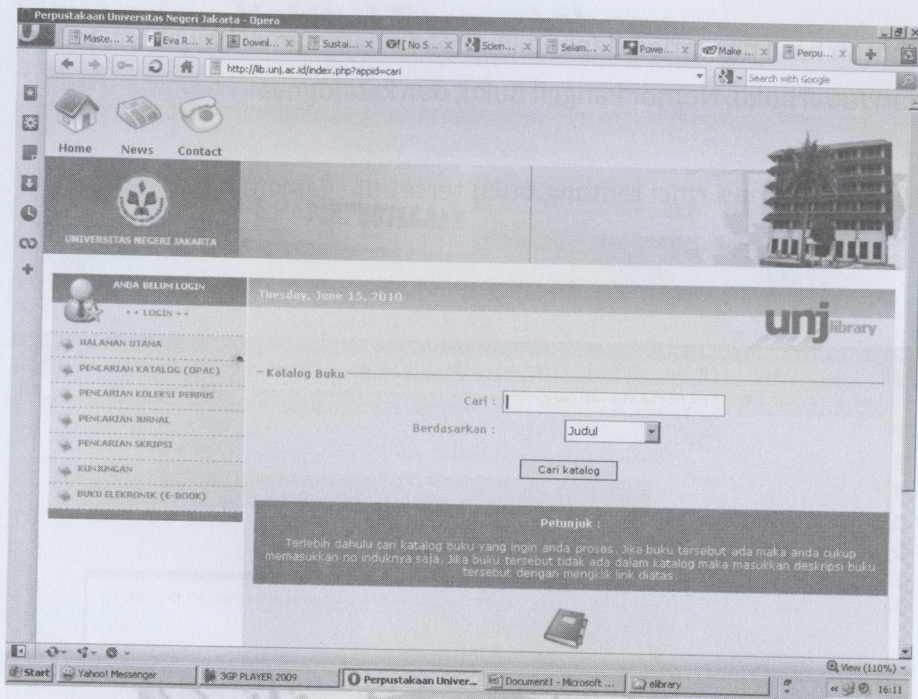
Perpustakaan Universitas Negeri Jakarta - Opera

Maste... × | Eva R... × | Downl... × | Sustai... × | [ No S... × | Scien... × | Selam... × | Powe... × | Make ... × | Perpu... ×

http://lib.unj.ac.id/index.php?appid=cari

Search with Google

Home News Contact

UNIVERSITAS NEGERI JAKARTA

ANDA BELUM LOGIN

++ LOGIN ++

HALAMAN UTAMA

PENCARIAN KATALOG (OPAC)

PENCARIAN KOLEKSI PERPUS

PENCARIAN JURNAL

PENCARIAN SKRIPSI

KUNJUNGAN

BUKU ELEKRONIK (E-BOOK)

Tuesday, June 15, 2010

unj library

Katalog Buku

Cari :

Berdasarkan : Judul

Cari katalog

Petunjuk :

Terlebih dahulu cari katalog buku yang ingin anda proses. Jika buku tersebut ada maka anda cukup memasukkan no induknya saja. Jika buku tersebut tidak ada dalam katalog maka masukkan deskripsi buku tersebut dengan mengklik link diatas.

View (110%)

Start | Yahoo! Messenger | 3GP PLAYER 2009 | Perpustakaan Univer... | Document1 - Microsoft ... | elibrary | 16:11